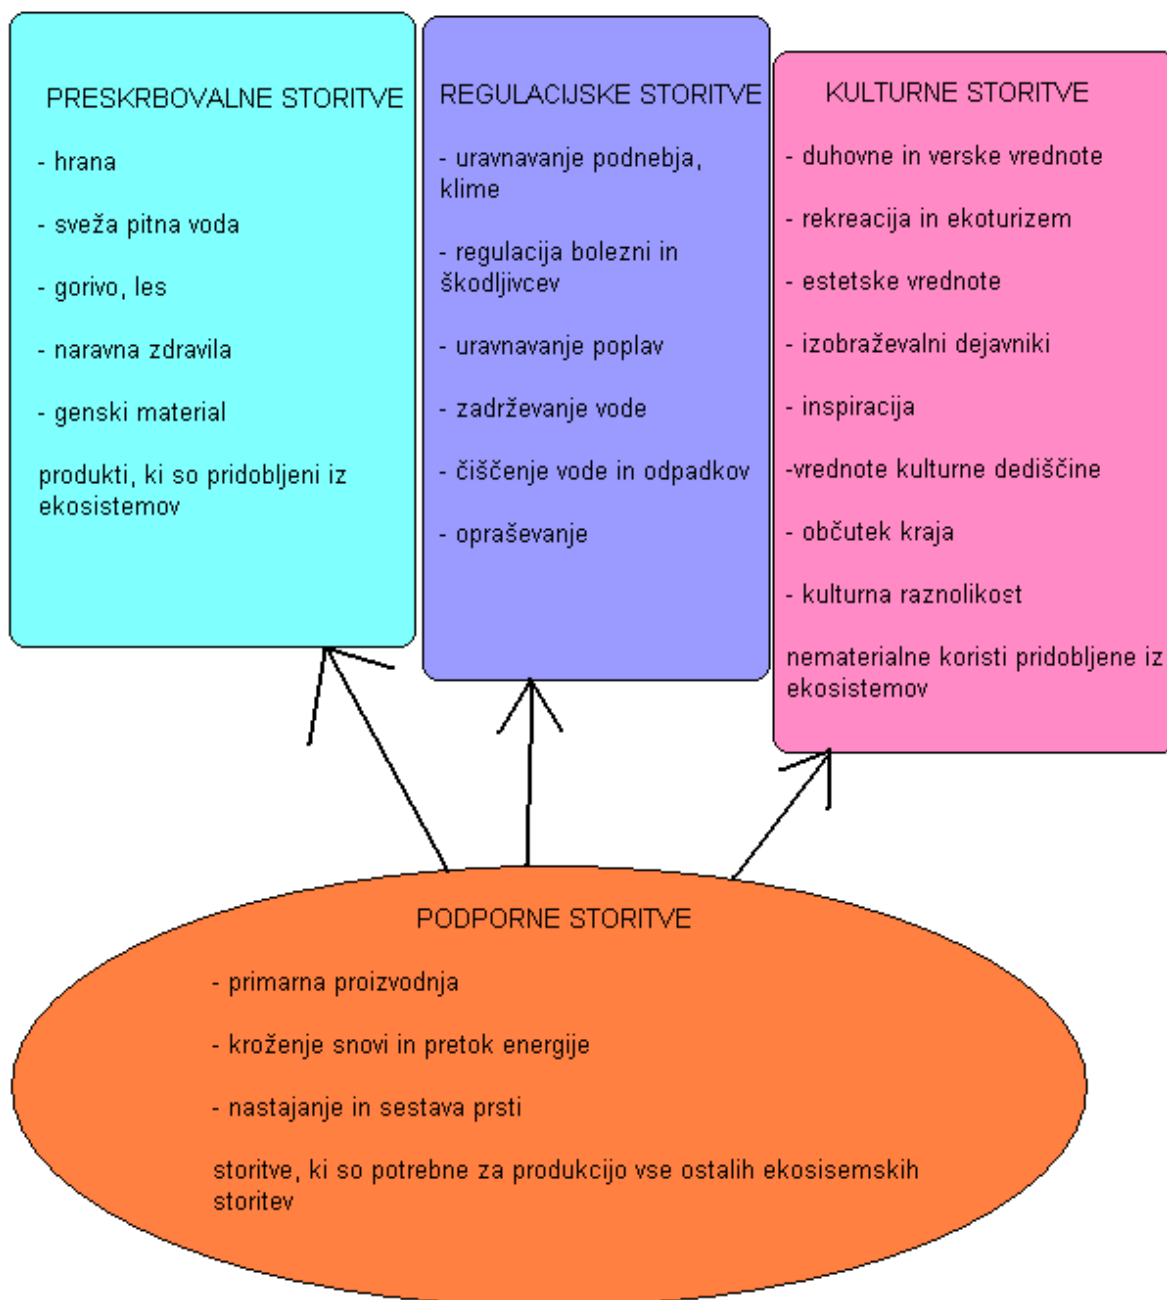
PRESKRBOVALNE STORITVE

- hrana

- sveža pitna voda

- gorivo, les

- naravna zdravila

- genski material

produkti, ki so pridobljeni iz ekosistemov

REGULACIJSKE STORITVE

- uravnavanje podnebja, klime

- regulacija bolezni in škodljivcev

- uravnavanje poplav

- zadrževanje vode

- čiščenje vode in odpadkov

- opraševanje

KULTURNE STORITVE

- duhovne in verske vrednote

- rekreacija in ekoturizem

- estetske vrednote

- izobraževalni dejavniki

- inspiracija

-vrednote kulturne dediščine

- občutek kraja

- kulturna raznolikost

nematerialne koristi pridobljene iz ekosistemov

PODPORNE STORITVE

- primarna proizvodnja

- kroženje snovi in pretok energije

- nastajanje in sestava prsti

storitve, ki so potrebne za produkcijo vse ostalih ekosisemskih storitev